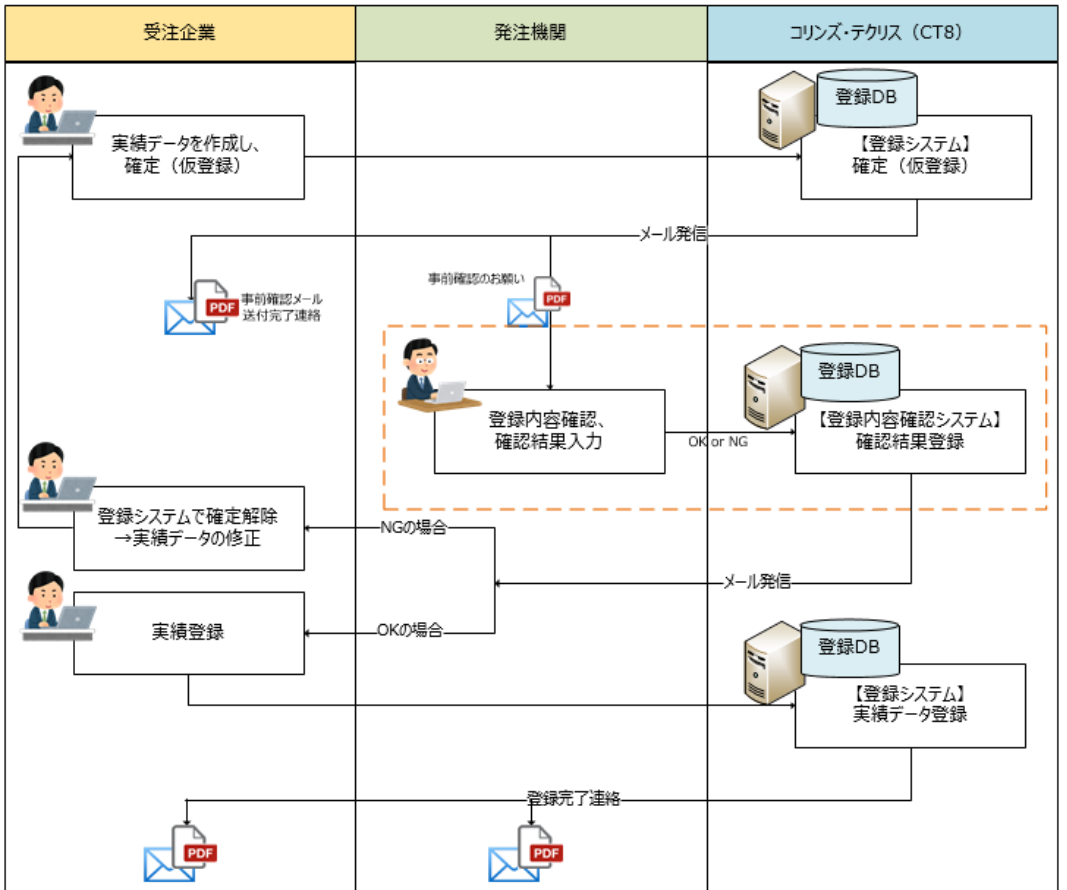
| 受注企業 | 発注機関 | コリンズ・テクリス（CT8） |
|---|---|---|

実績データを作成し、確定（仮登録）

登録DB

【登録システム】確定（仮登録）

メール発信

PDF 事前確認メール送付完了連絡

事前確認のお願い PDF

登録内容確認、確認結果入力

OK or NG

登録DB

【登録内容確認システム】確認結果登録

登録システムで確定解除 →実績データの修正

NGの場合

メール発信

実績登録

OKの場合

登録DB

【登録システム】実績データ登録

登録完了連絡

PDF

PDF